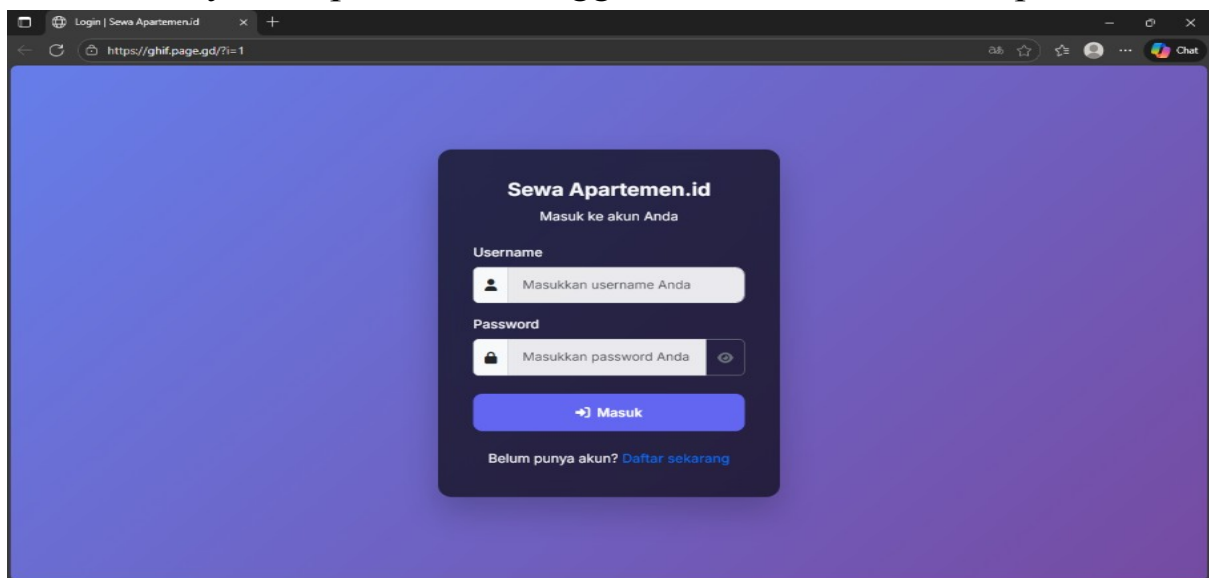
Login | Sewa Apartemen.id
https://ghif.page.gd/?i=1
Chat

Sewa Apartemen.id
Masuk ke akun Anda

Username
Masukkan username Anda

Password
Masukkan password Anda

Masuk

Belum punya akun? Daftar sekarang